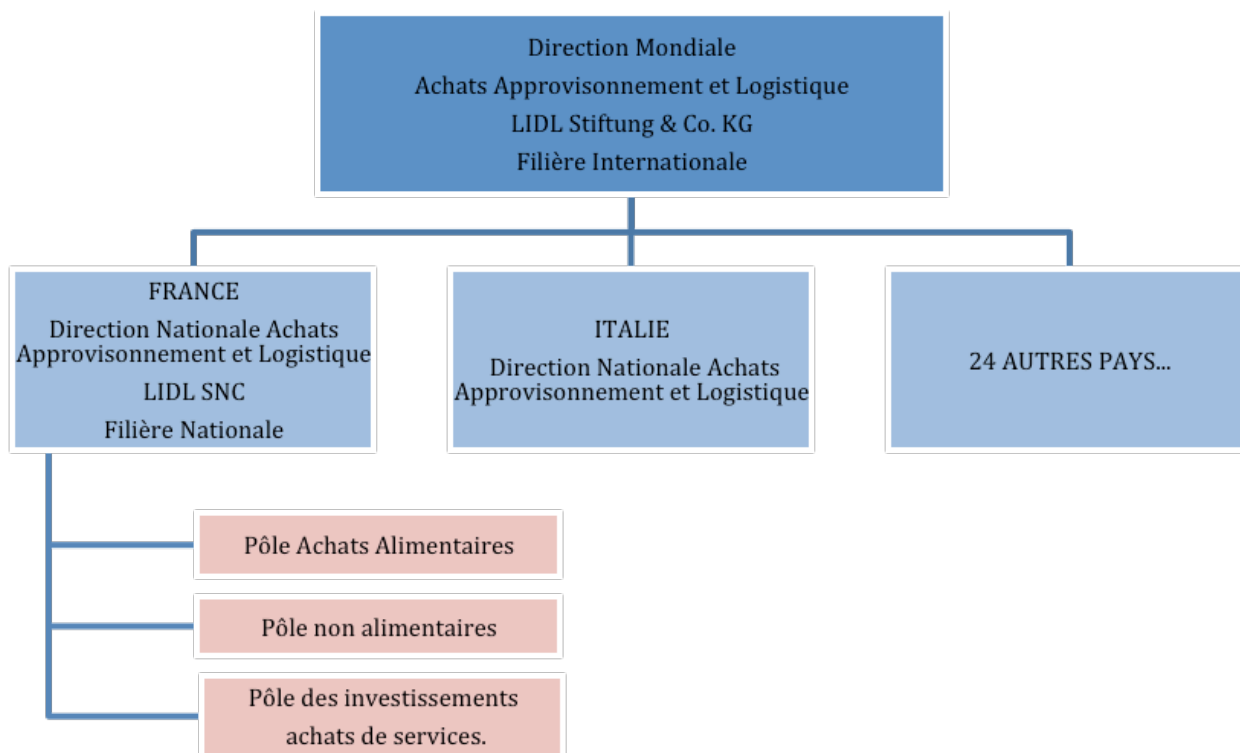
Direction Mondiale
Achats Approvisionnement et Logistique
LIDL Stiftung & Co. KG
Filière Internationale

FRANCE
Direction Nationale Achats Approvisionnement et Logistique
LIDL SNC
Filière Nationale

ITALIE
Direction Nationale Achats Approvisionnement et Logistique

24 AUTRES PAYS...

Pôle Achats Alimentaires

Pôle non alimentaires

Pôle des investissements achats de services.